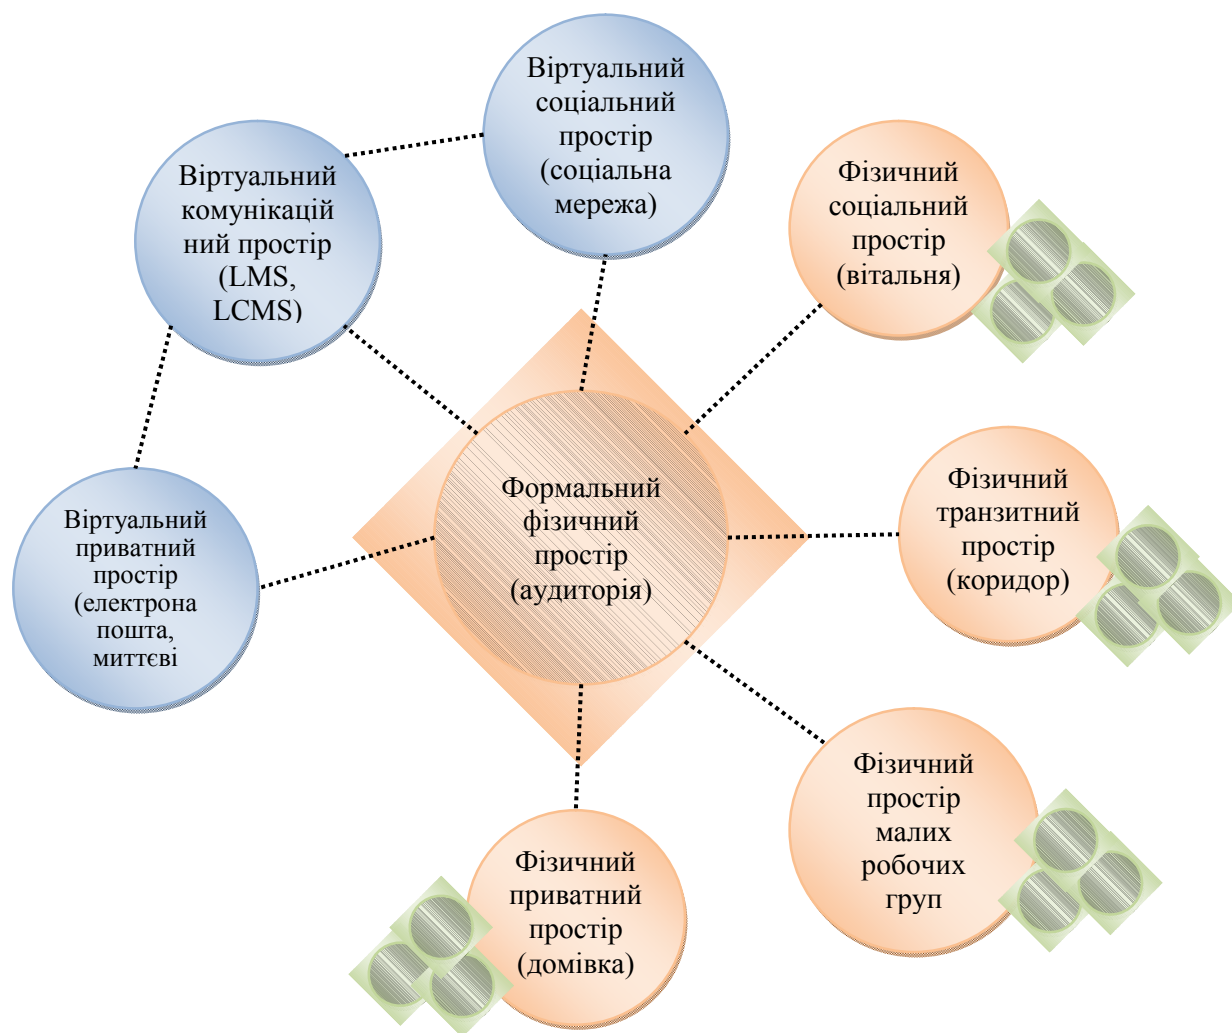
Віртуальний соціальний простір (соціальна мережа)

Віртуальний комунікаційний простір (LMS, LCMS)

Фізичний соціальний простір (вітальня)

Формальний фізичний простір (аудиторія)

Фізичний транзитний простір (коридор)

Віртуальний приватний простір (електрона пошта, миттєві

Фізичний простір малих робочих груп

Фізичний приватний простір (домівка)